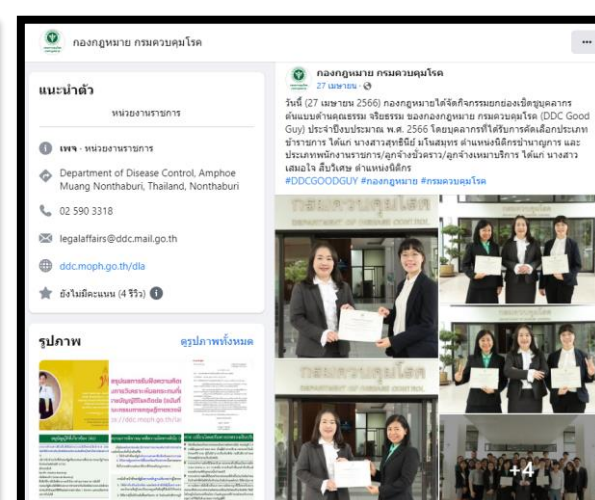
กองกฎหมาย กรมควบคุมโรค

...

แนะนำตัว

หน่วยงานราชการ

เพจ · หน่วยงานราชการ

Department of Disease Control, Amphoe Muang Nonthaburi, Thailand, Nonthaburi

02 590 3318

legalaffairs@ddc.mail.go.th

ddc.moph.go.th/dla

ยังไม่มีคะแนน (4 รีวิว)

รูปภาพ

ดูรูปภาพทั้งหมด

กองกฎหมาย กรมควบคุมโรค

27 เมษายน ·

วันนี้ (27 เมษายน 2566) กองกฎหมายได้จัดกิจกรรมยกย่องเชิดชูบุคลากรต้นแบบด้านคุณธรรม จริยธรรม ของกองกฎหมาย กรมควบคุมโรค (DDC Good Guy) ประจำปีงบประมาณ พ.ศ. 2566 โดยบุคลากรที่ได้รับการคัดเลือกประเภทข้าราชการ ได้แก่ นางสาวสุทธินีย์ มโนสมุทร ตำแหน่งนิติกรชำนาญการ และประเภทพนักงานราชการ/ลูกจ้างชั่วคราว/ลูกจ้างเหมาบริการ ได้แก่ นางสาวเสมอใจ สืบวิเศษ ตำแหน่งนิติกร

#DDCGOODGUY #กองกฎหมาย #กรมควบคุมโรค

กรมควบคุมโรค
DEPARTMENT OF DISEASE CONTROL

กรมควบคุมโรค

+4